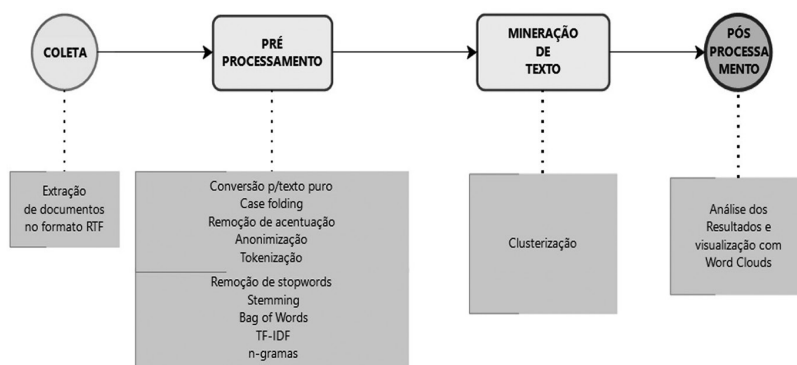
COLETA

PRÉ PROCESSAMENTO

MINERAÇÃO DE TEXTO

PÓS PROCESSA MENTO

Extração de documentos no formato RTF

Conversão p/texto puro
Case folding
Remoção de acentuação
Anonimização
Tokenização

Remoção de stopwords
Stemming
Bag of Words
TF-IDF
n-gramas

Clusterização

Análise dos Resultados e visualização com Word Clouds